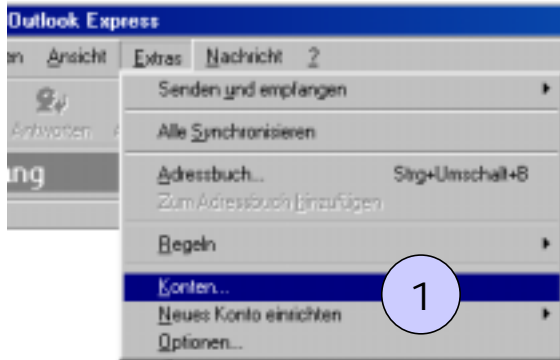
Outlook Express

n Ansicht Extras Nachricht ?

Antworten

ng

Senden und empfangen

Alle Synchronisieren

Adressbuch... Strg+Umschalt+B

Zum Adressbuch hinzufügen

Regeln

Konten...

Neues Konto einrichten

Optionen...

1